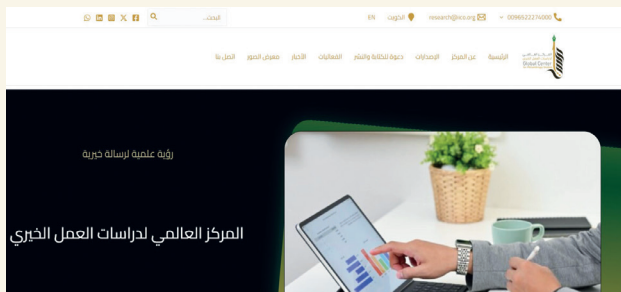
00965 22274000 + research@icsi.org الكويت EN البحث...

الرئيسية عن المركز الإصدارات دعوة للكتابة والنشر الفعاليات الأخبار معرض الصور اتصل بنا

رؤية علمية لرسالة خيرية

المركز العالمي لدراسات العمل الخيري